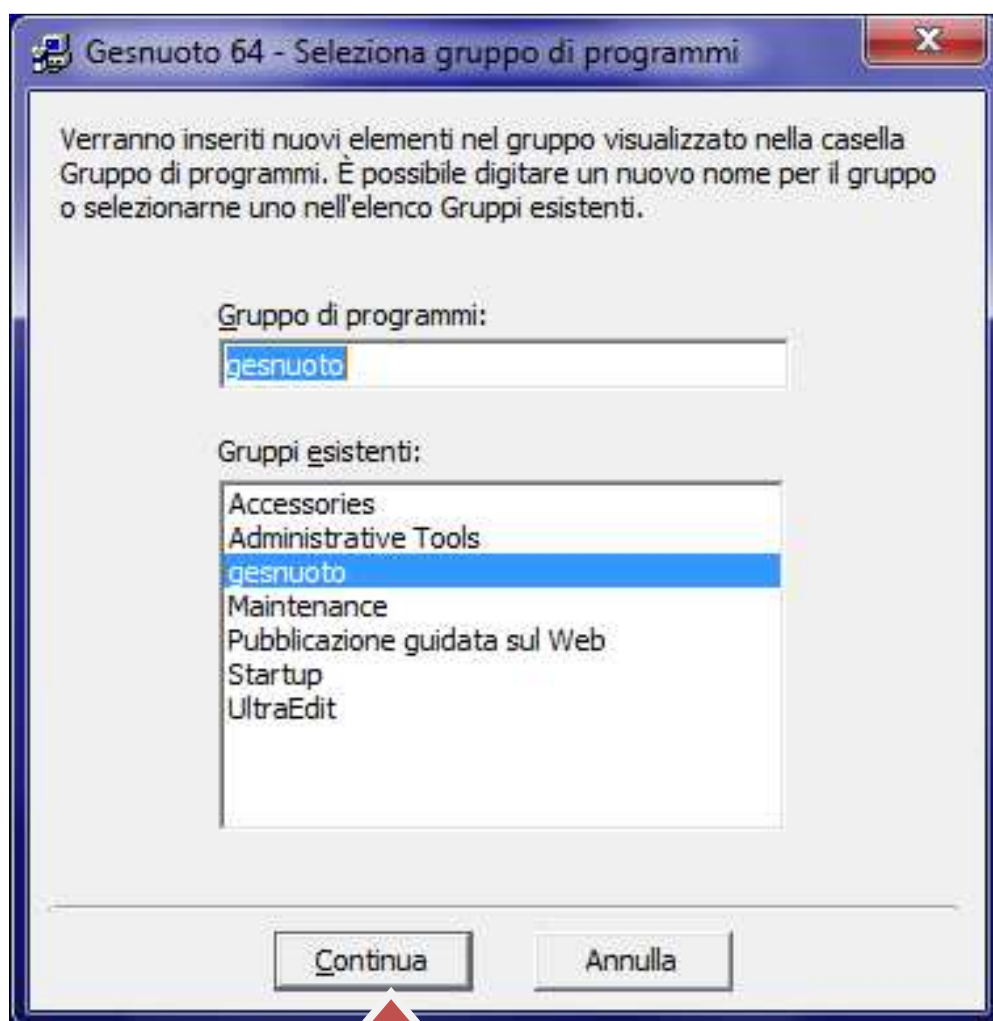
Gesnuoto 64 - Seleziona gruppo di programmi

Verranno inseriti nuovi elementi nel gruppo visualizzato nella casella Gruppo di programmi. È possibile digitare un nuovo nome per il gruppo o selezionarne uno nell'elenco Gruppi esistenti.

Gruppo di programmi:

gesnuoto

Gruppi esistenti:

Accessories
Administrative Tools
gesnuoto
Maintenance
Pubblicazione guidata sul Web
Startup
UltraEdit

Continua

Annulla